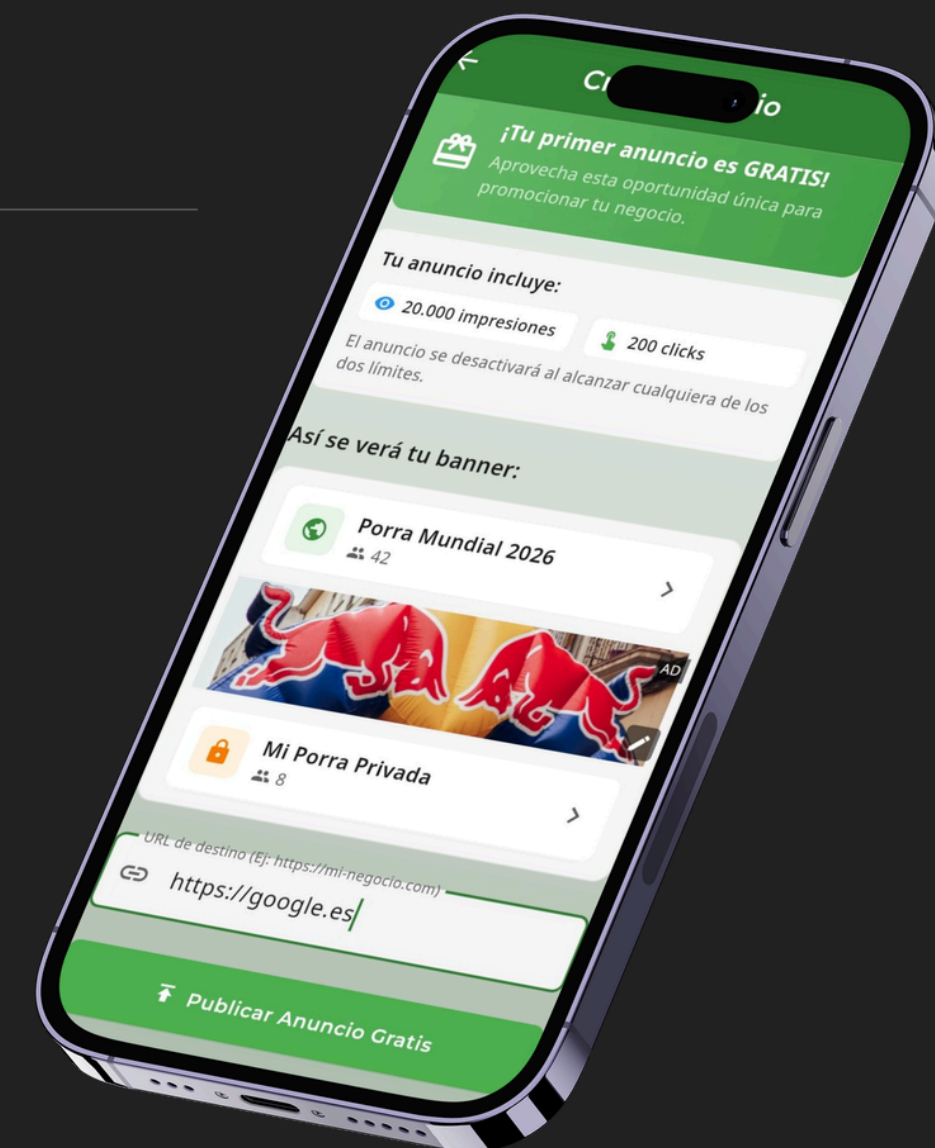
Cr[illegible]io

¡Tu primer anuncio es GRATIS!
Aprovecha esta oportunidad única para promocionar tu negocio.

Tu anuncio incluye:
20.000 impresiones
200 clicks
El anuncio se desactivará al alcanzar cualquiera de los dos límites.

Así se verá tu banner:

Porra Mundial 2026
42

AD

Mi Porra Privada
8

URL de destino (Ej: https://mi-negocio.com)
https://google.es

Publicar Anuncio Gratis